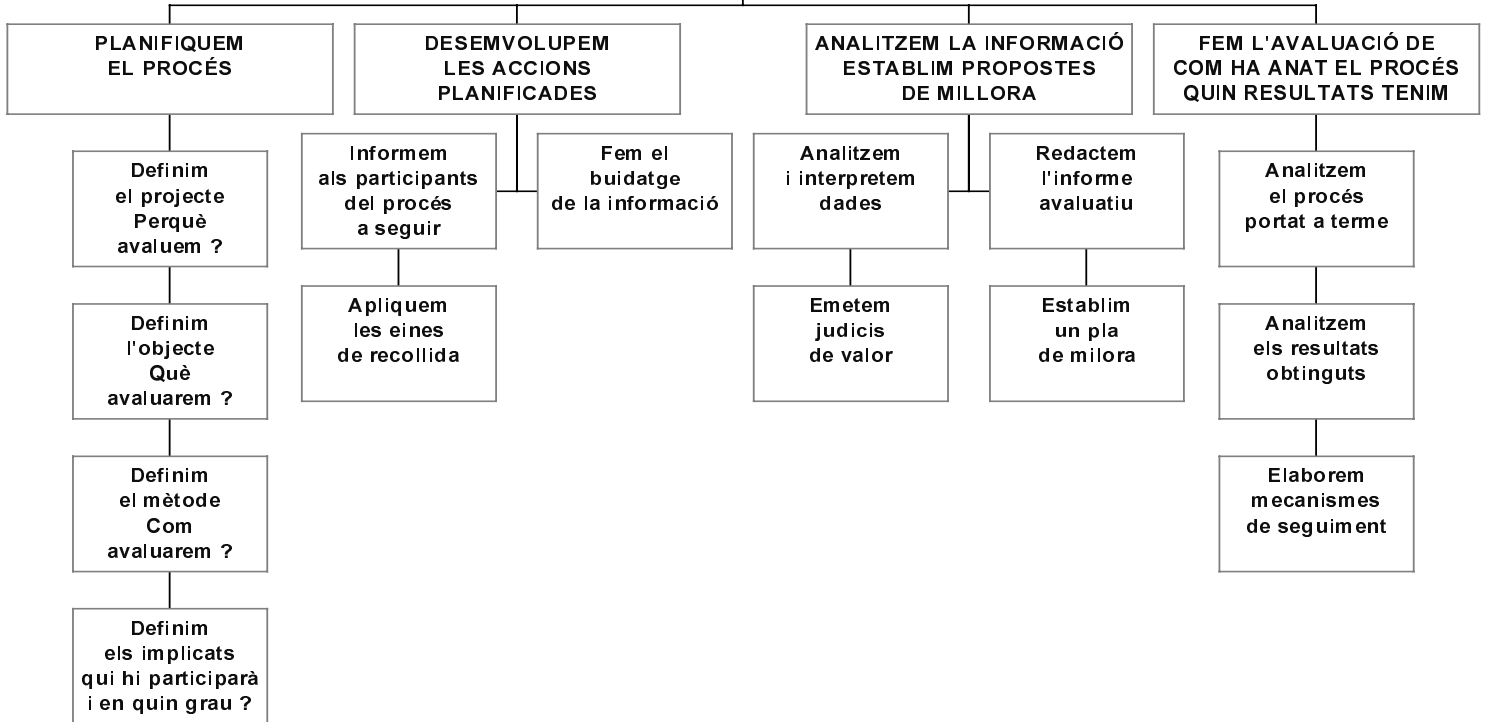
PLANIFIQUEM EL PROCÉS

Definim el projecte Perquè avaluem ?

Definim l'objecte Què avaluarem ?

Definim el mètode Com avaluarem ?

Definim els implicats qui hi participarà i en quin grau ?

DESEMVOLUPEM LES ACCIONS PLANIFICADES

Informem als participants del procés a seguir

Apliquem les eines de recollida

Fem el buidatge de la informació

ANALITZEM LA INFORMACIÓ ESTABLIM PROPOSTES DE MILLORA

Analitzem i interpretem dades

Emetem judicis de valor

Redactem l'informe avaluatiu

Establim un pla de milora

FEM L'AVALUACIÓ DE COM HA ANAT EL PROCÉS QUIN RESULTATS TENIM

Analitzem el procés portat a terme

Analitzem els resultats obtinguts

Elaborem mecanismes de seguiment